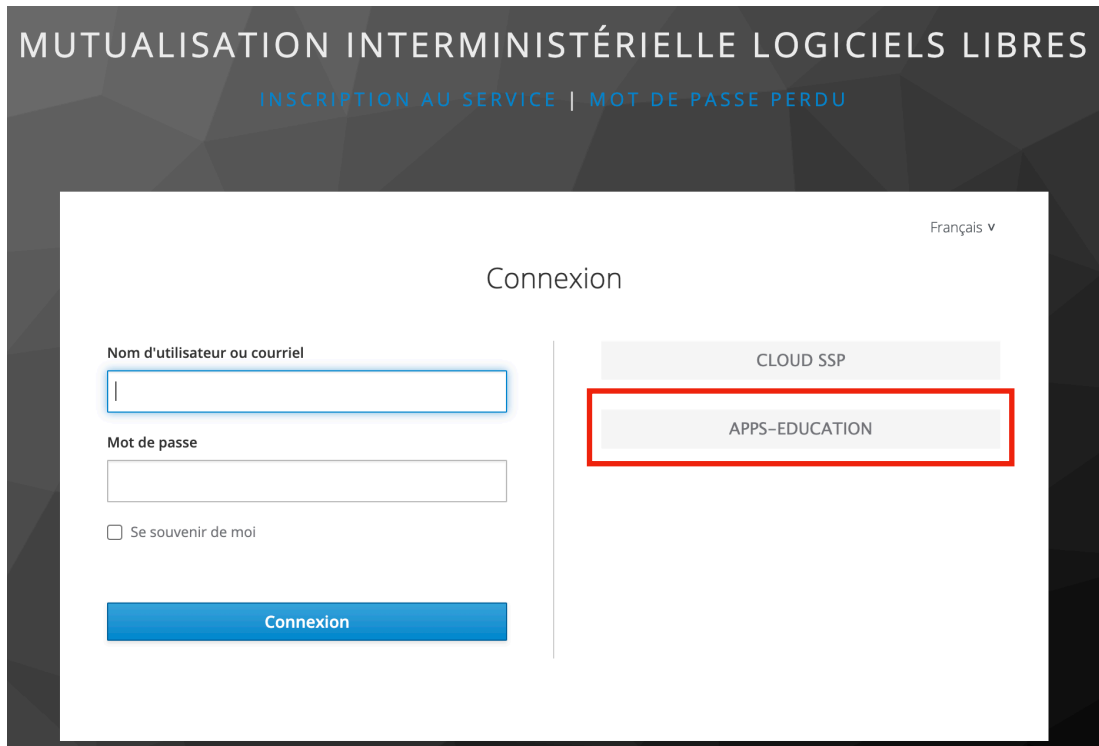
MUTUALISATION INTERMINISTÉRIELLE LOGICIELS LIBRES

INSCRIPTION AU SERVICE | MOT DE PASSE PERDU

Français ∨

Connexion

Nom d'utilisateur ou courriel

Mot de passe

Se souvenir de moi

Connexion

CLOUD SSP

APPS-EDUCATION